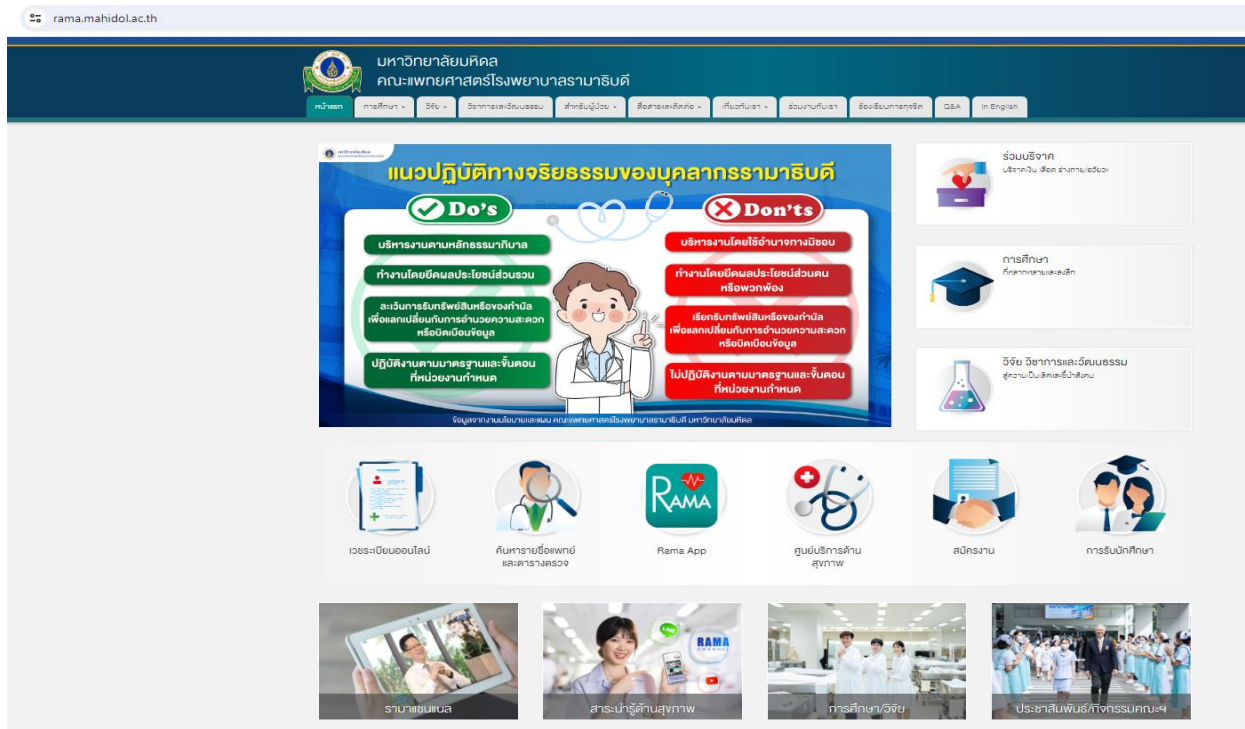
rama.mahidol.ac.th

มหาวิทยาลัยมหิดล
คณะแพทยศาสตร์โรงพยาบาลรามาธิบดี

หน้าแรก | การศึกษา | วิจัย | วิชาการและวัฒนธรรม | สำหรับผู้ป่วย | สื่อสารและติดต่อ | เกี่ยวกับเรา | ร่วมงานกับเรา | ร้องเรียนการทุจริต | Q&A | In English

แนวปฏิบัติทางจริยธรรมของบุคลากรรามาธิบดี

Do's
บริหารงานตามหลักธรรมาภิบาล
ทำงานโดยยึดผลประโยชน์ส่วนรวม
ละเว้นการรับทรัพย์สินหรือของกำนัล เพื่อแลกเปลี่ยนกับการอำนวยความสะดวก หรือบิดเบือนข้อมูล
ปฏิบัติงานตามมาตรฐานและขั้นตอน ที่หน่วยงานกำหนด

Don'ts
บริหารงานโดยใช้อำนาจทางมิชอบ
ทำงานโดยยึดผลประโยชน์ส่วนตน หรือพวกพ้อง
เรียกรับทรัพย์สินหรือของกำนัล เพื่อแลกเปลี่ยนกับการอำนวยความสะดวก หรือบิดเบือนข้อมูล
ไม่ปฏิบัติงานตามมาตรฐานและขั้นตอน ที่หน่วยงานกำหนด

ข้อมูลจากงานนโยบายและแผน คณะแพทยศาสตร์โรงพยาบาลรามาธิบดี มหาวิทยาลัยมหิดล

ร่วมบริจาค
บริจาคเงิน (สิ่งของ ร่างกาย/อวัยวะ)

การศึกษา
ที่หลากหลายและลึก

วิจัย วิชาการและวัฒนธรรม
สู่ความเป็นเลิศและชี้นำสังคม

เวชระเบียนออนไลน์
ค้นหารายชื่อแพทย์ และตารางตรวจ
RAMA
Rama App
ศูนย์บริการด้านสุขภาพ
สมัครงาน
การรับนักศึกษา

รามาแชนแนล
RAMA
สาระน่ารู้ด้านสุขภาพ
การศึกษา/วิจัย
ประชาสัมพันธ์/กิจกรรมคณะฯ